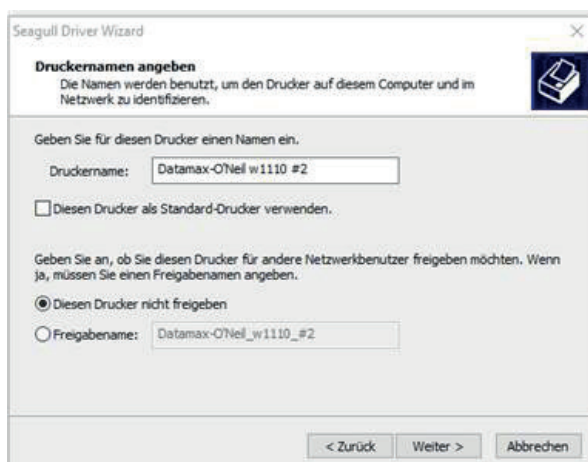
Seagull Driver Wizard

Druckernamen angeben
Die Namen werden benutzt, um den Drucker auf diesem Computer und im Netzwerk zu identifizieren.

Geben Sie für diesen Drucker einen Namen ein.

Druckername: Datamax-O'Neil w1110 #2

Diesen Drucker als Standard-Drucker verwenden.

Geben Sie an, ob Sie diesen Drucker für andere Netzwerkbenutzer freigeben möchten. Wenn ja, müssen Sie einen Freigabenamen angeben.

Diesen Drucker nicht freigeben

Freigabename: Datamax-O'Neil_w1110_#2

< Zurück
Weiter >
Abbrechen